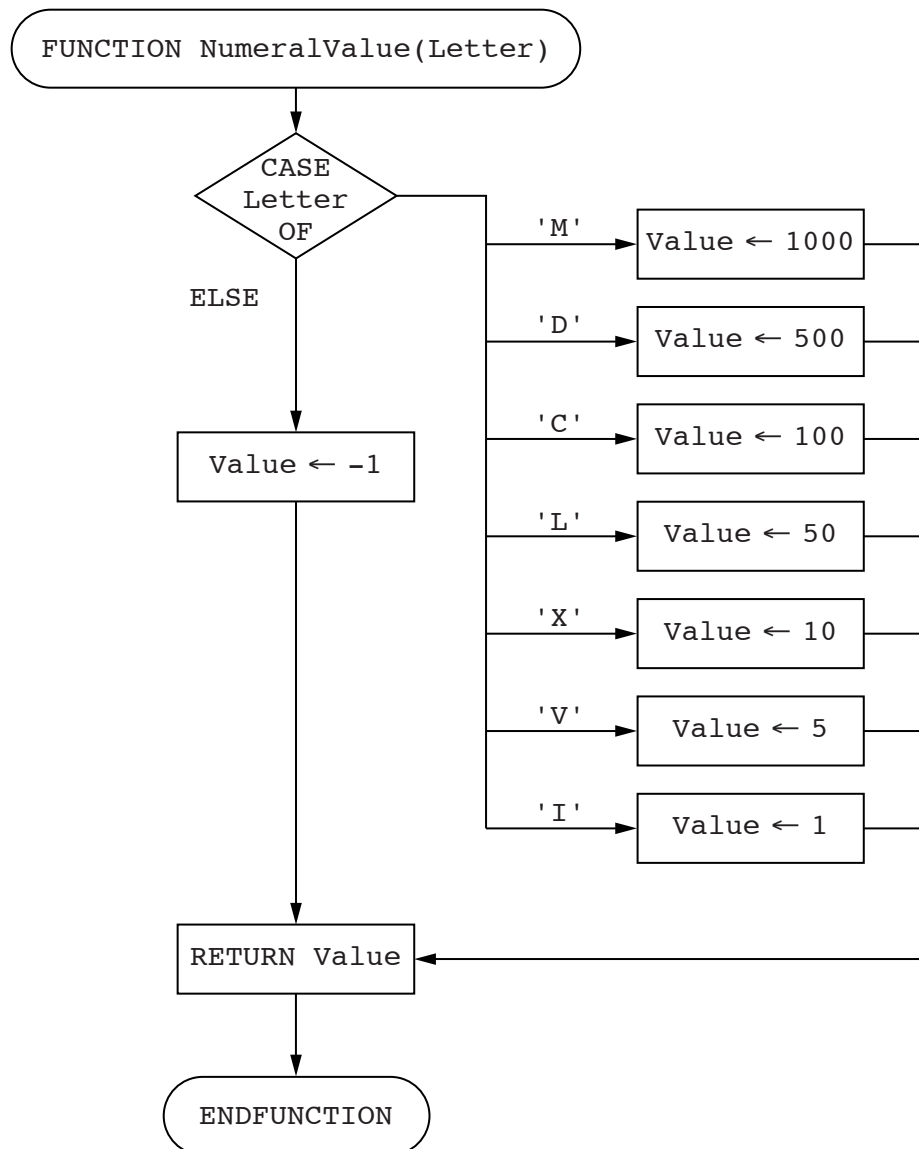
FUNCTION NumeralValue(Letter)

CASE Letter OF

ELSE

Value ← -1

'M'
Value ← 1000

'D'
Value ← 500

'C'
Value ← 100

'L'
Value ← 50

'X'
Value ← 10

'V'
Value ← 5

'I'
Value ← 1

RETURN Value

ENDFUNCTION